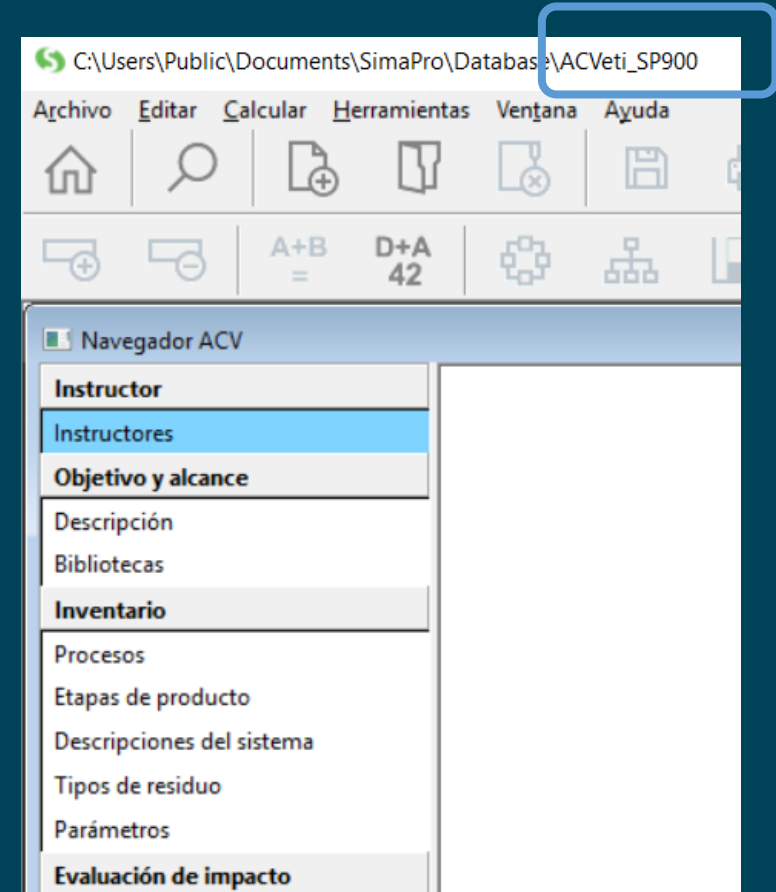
C:\Users\Public\Documents\SimaPro\Database\ACVeti_SP900

Archivo Editar Calcular Herramientas Ventana Ayuda

A+B =
D+A 42

Navegador ACV

Instructor
Instructores
Objetivo y alcance
Descripción
Bibliotecas
Inventario
Procesos
Etapas de producto
Descripciones del sistema
Tipos de residuo
Parámetros
Evaluación de impacto